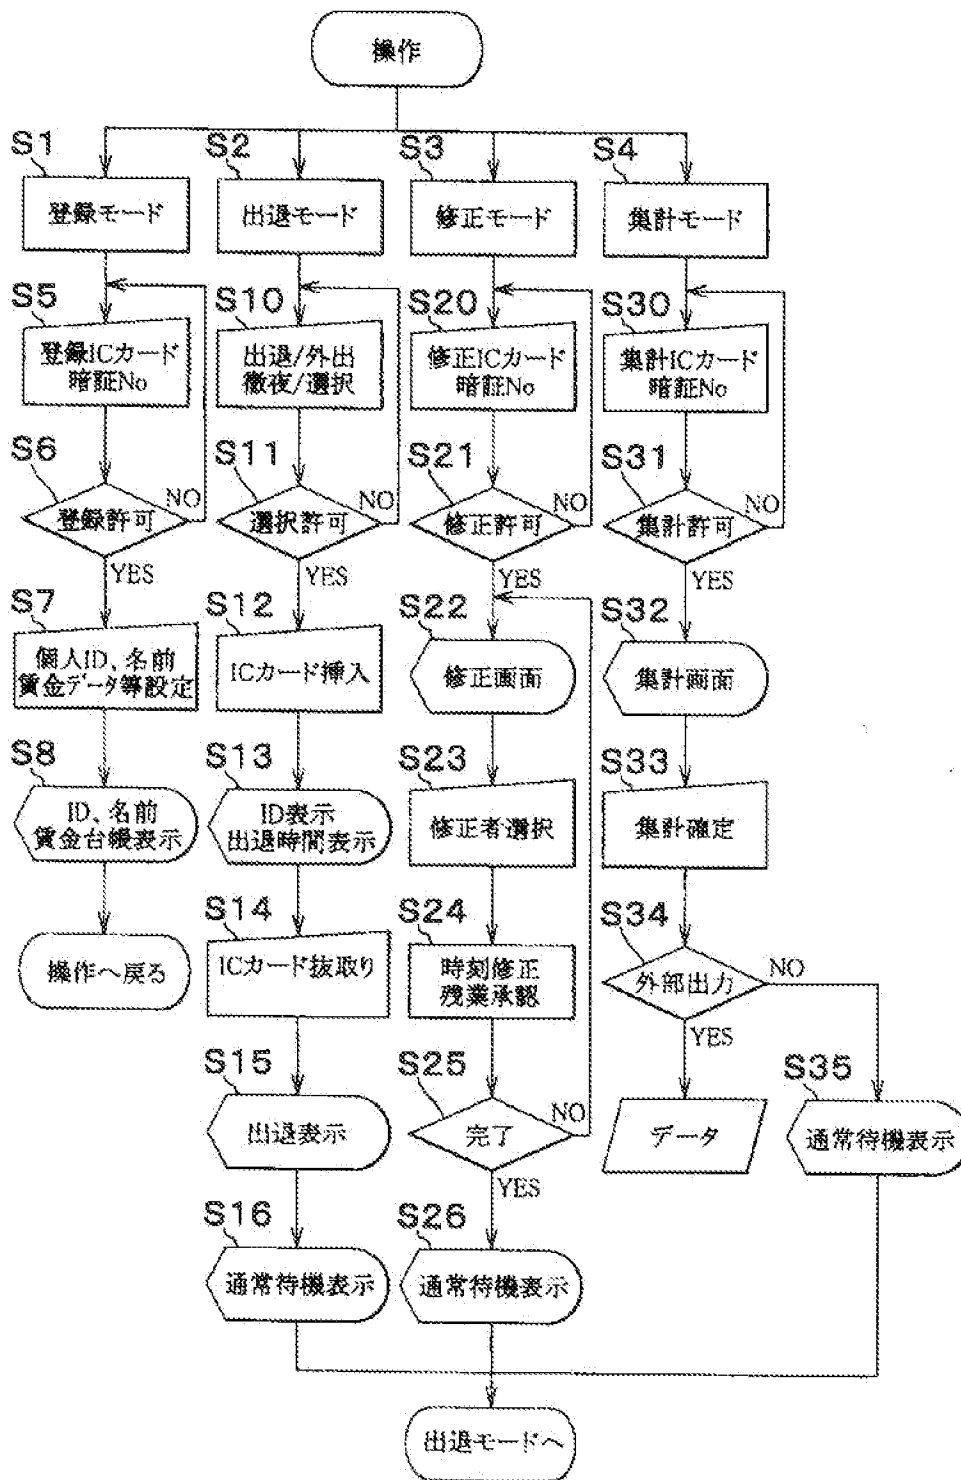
操作

S1
登録モード

S2
出退モード

S3
修正モード

S4
集計モード

S5
登録ICカード
暗証No

S10
出退/外出
徹夜/選択

S20
修正ICカード
暗証No

S30
集計ICカード
暗証No

S6
登録許可
NO
YES

S11
選択許可
NO
YES

S21
修正許可
NO
YES

S31
集計許可
NO
YES

S7
個人ID、名前
賃金データ等設定

S12
ICカード挿入

S22
修正画面

S32
集計画面

S8
ID、名前
賃金台帳表示

S13
ID表示
出退時間表示

S23
修正者選択

S33
集計確定

操作へ戻る

S14
ICカード抜取り

S24
時刻修正
残業承認

S34
外部出力
NO
YES

S15
出退表示

S25
完了
NO
YES

データ

S35
通常待機表示

S16
通常待機表示

S26
通常待機表示

出退モードへ